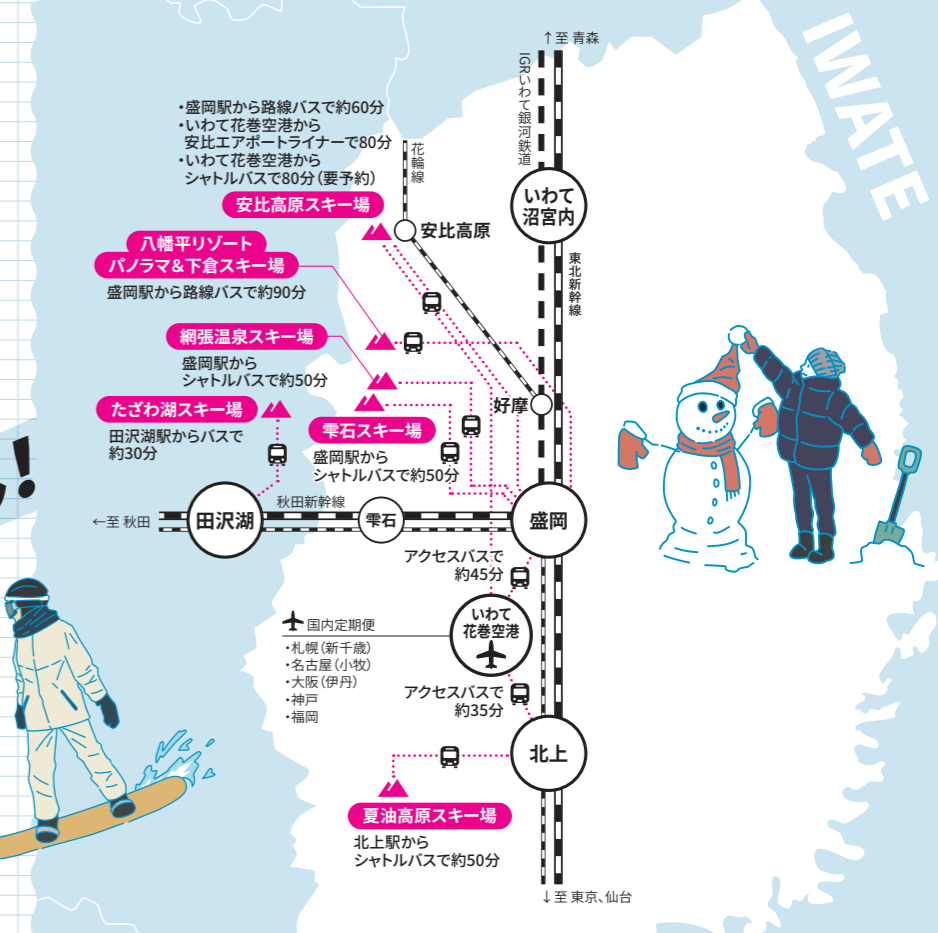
IWATE

↑至 青森

IGRいわて銀河鉄道

・盛岡駅から路線バスで約60分
・いわて花巻空港から安比エアポートライナーで80分
・いわて花巻空港からシャトルバスで80分（要予約）

花輪線

安比高原スキー場

安比高原

いわて沼宮内

東北新幹線

八幡平リゾート
パノラマ&下倉スキー場
盛岡駅から路線バスで約90分

網張温泉スキー場
盛岡駅からシャトルバスで約50分

好摩

たざわ湖スキー場
田沢湖駅からバスで約30分

雫石スキー場
盛岡駅からシャトルバスで約50分

←至 秋田

田沢湖

秋田新幹線

雫石

盛岡

アクセスバスで約45分

国内定期便
・札幌（新千歳）
・名古屋（小牧）
・大阪（伊丹）
・神戸
・福岡

いわて花巻空港

アクセスバスで約35分

北上

夏油高原スキー場
北上駅からシャトルバスで約50分

↓至 東京、仙台